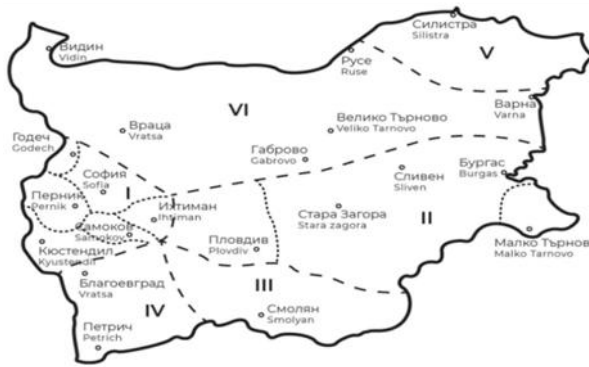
Видин
Vidin
Силистра
Silistra
Русе
Ruse
V
VI
Варна
Varna
Враца
Vratsa
Велико Търново
Veliko Tarnovo
Годеч
Godech
Габрово
Gabrovo
София
Sofia
I
Сливен
Sliven
Бургас
Burgas
Перник
Pernik
Ихтиман
Ihtiman
Самоков
Samokov
Стара Загора
Stara zagora
II
Кюстендил
Kyustendil
Пловдив
Plovdiv
Малко Търнов
Malko Tarnovo
Благоевград
Vratsa
III
IV
Смолян
Smolyan
Петрич
Petrich